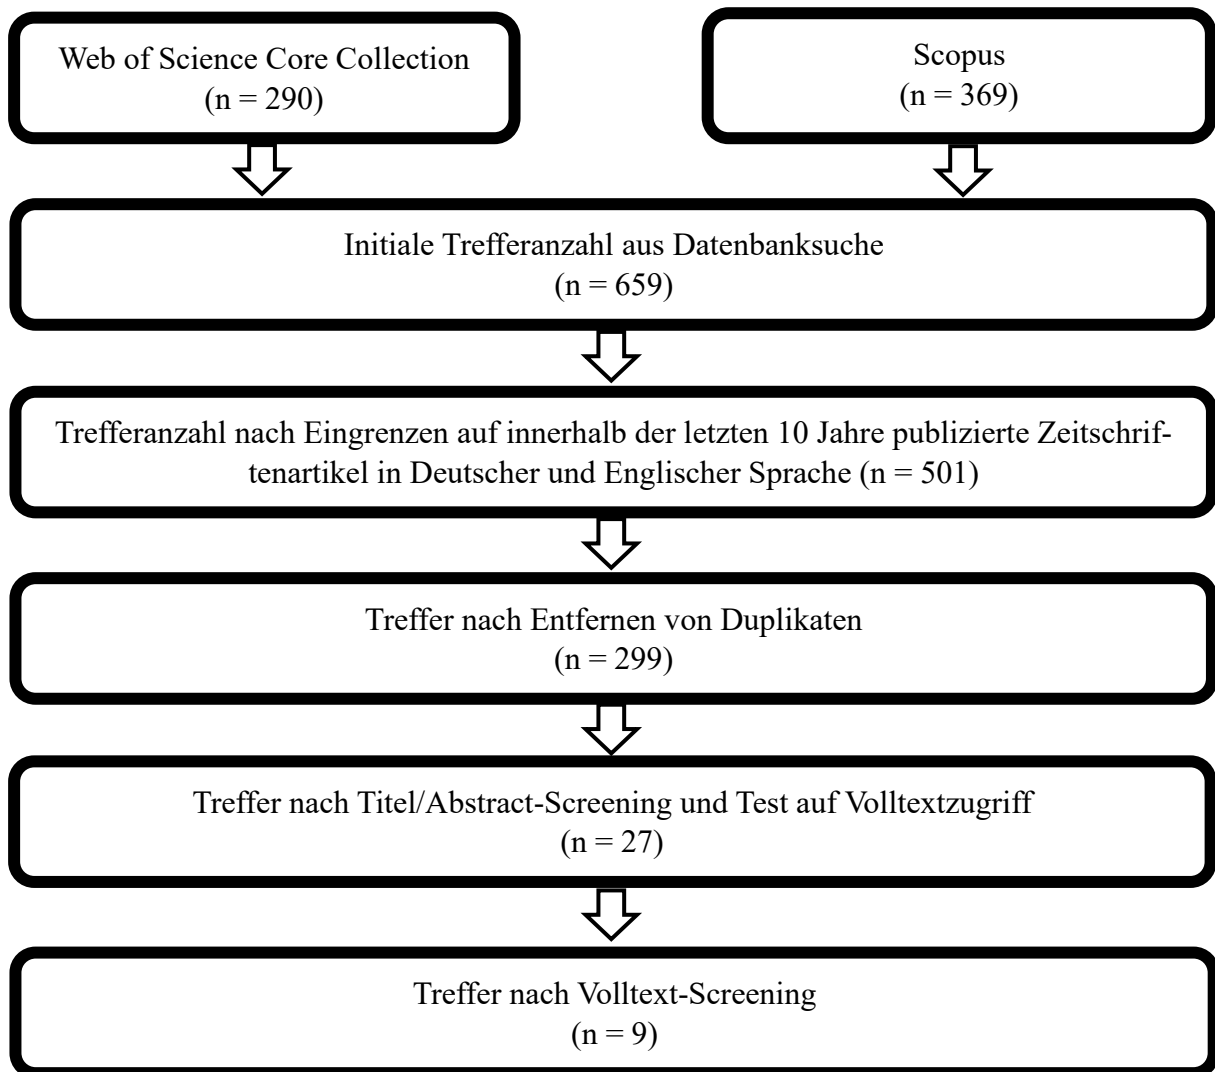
Web of Science Core Collection
(n = 290)

Scopus
(n = 369)

Initiale Trefferanzahl aus Datenbanksuche
(n = 659)

Trefferanzahl nach Eingrenzen auf innerhalb der letzten 10 Jahre publizierte Zeitschriftenartikel in Deutscher und Englischer Sprache (n = 501)

Treffer nach Entfernen von Duplikaten
(n = 299)

Treffer nach Titel/Abstract-Screening und Test auf Volltextzugriff
(n = 27)

Treffer nach Volltext-Screening
(n = 9)